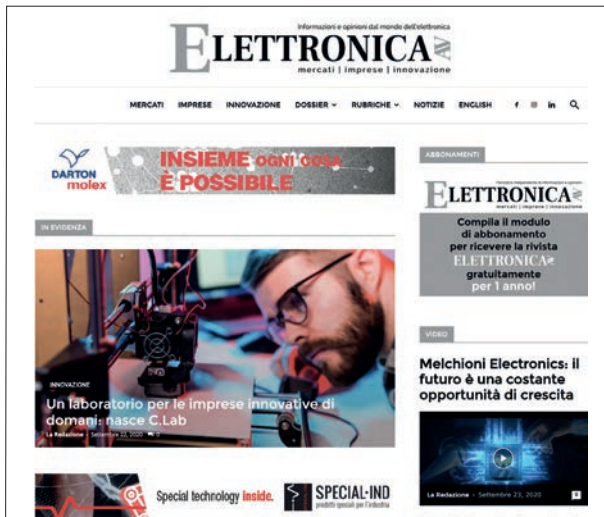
Informazioni e opinioni dal mondo dell'elettronica
ELETTRONICA AV
mercati | imprese | innovazione

MERCATI IMPRESE INNOVAZIONE DOSSIER RUBRICHE NOTIZIE ENGLISH

DARTON molex
INSIEME OGNI COSA È POSSIBILE

ABBONAMENTI
ELETTRONICA AV
mercati | imprese | innovazione
Compila il modulo di abbonamento per ricevere la rivista ELETTRONICA AV gratuitamente per 1 anno!

IN EVIDENZA

INNOVAZIONE
Un laboratorio per le imprese innovative di domani: nasce C.Lab
La Redazione - Settembre 22, 2020 0

VIDEO
Melchioni Electronics: il futuro è una costante opportunità di crescita
La Redazione - Settembre 23, 2020

Special technology Inside.
SPECIAL-IND
prodotti speciali per l'industria